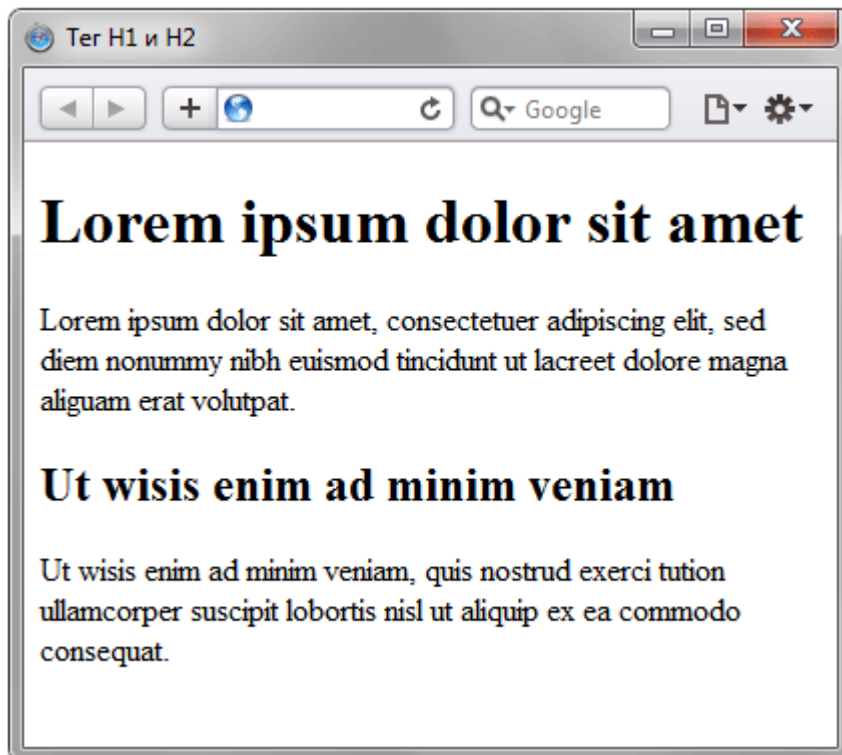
Тег H1 и H2

Google

Lorem ipsum dolor sit amet

Lorem ipsum dolor sit amet, consectetuer adipiscing elit, sed diem nonummy nibh euismod tincidunt ut lacreet dolore magna aliguam erat volutpat.

Ut wisis enim ad minim veniam

Ut wisis enim ad minim veniam, quis nostrud exerci tution ullamcorper suscipit lobortis nisl ut aliquip ex ea commodo consequat.